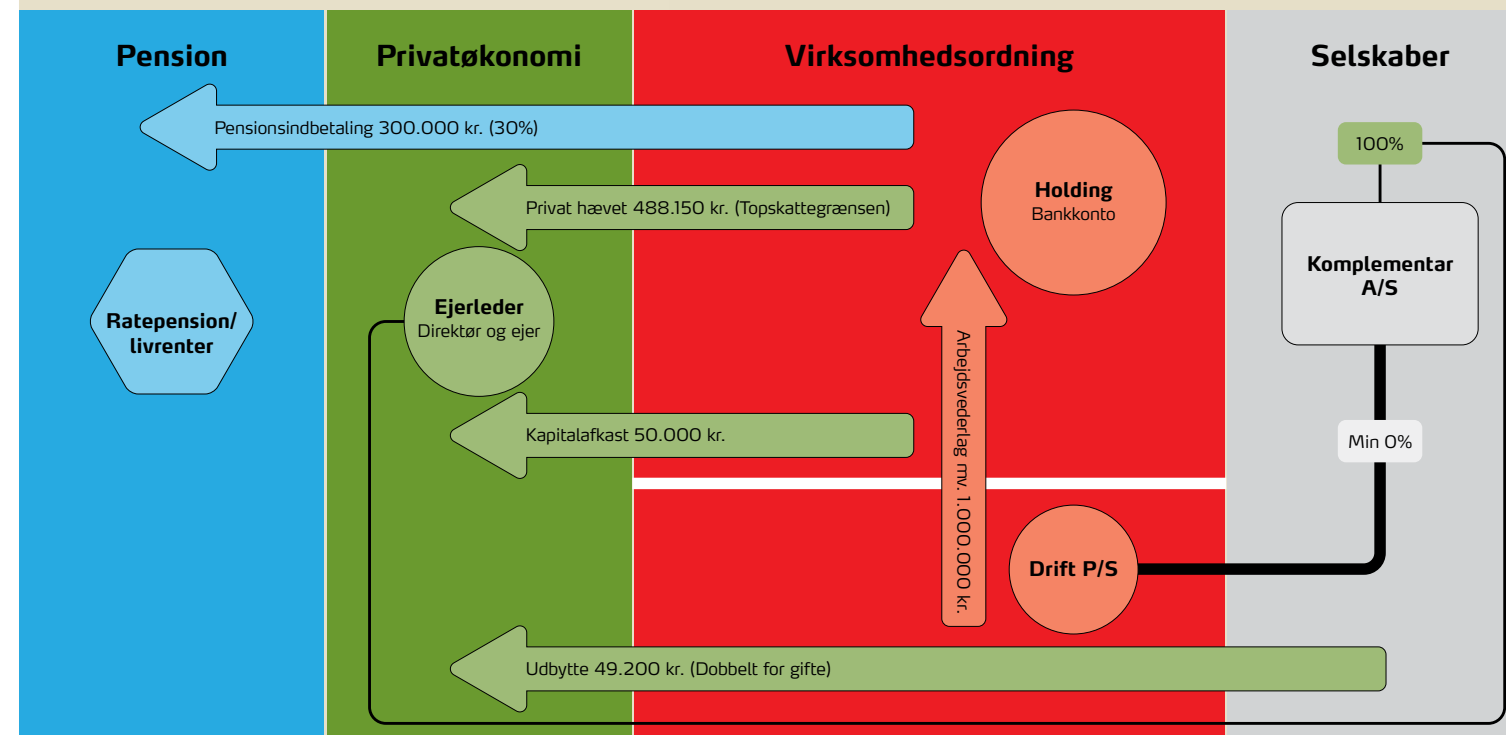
Pension

Privatøkonomi

Virksomhedsordning

Selskaber

Pensionsindbetaling 300.000 kr. (30%)

100%

Privat hævet 488.150 kr. (Topskattegrænsen)

Holding
Bankkonto

Komplementar A/S

Ratepension/ livrenter

Ejerleder
Direktør og ejer

Arbejdsvederlag mv. 1.000.000 kr.

Kapitalafkast 50.000 kr.

Min 0%

Drift P/S

Udbytte 49.200 kr. (Dobbelt for gifte)